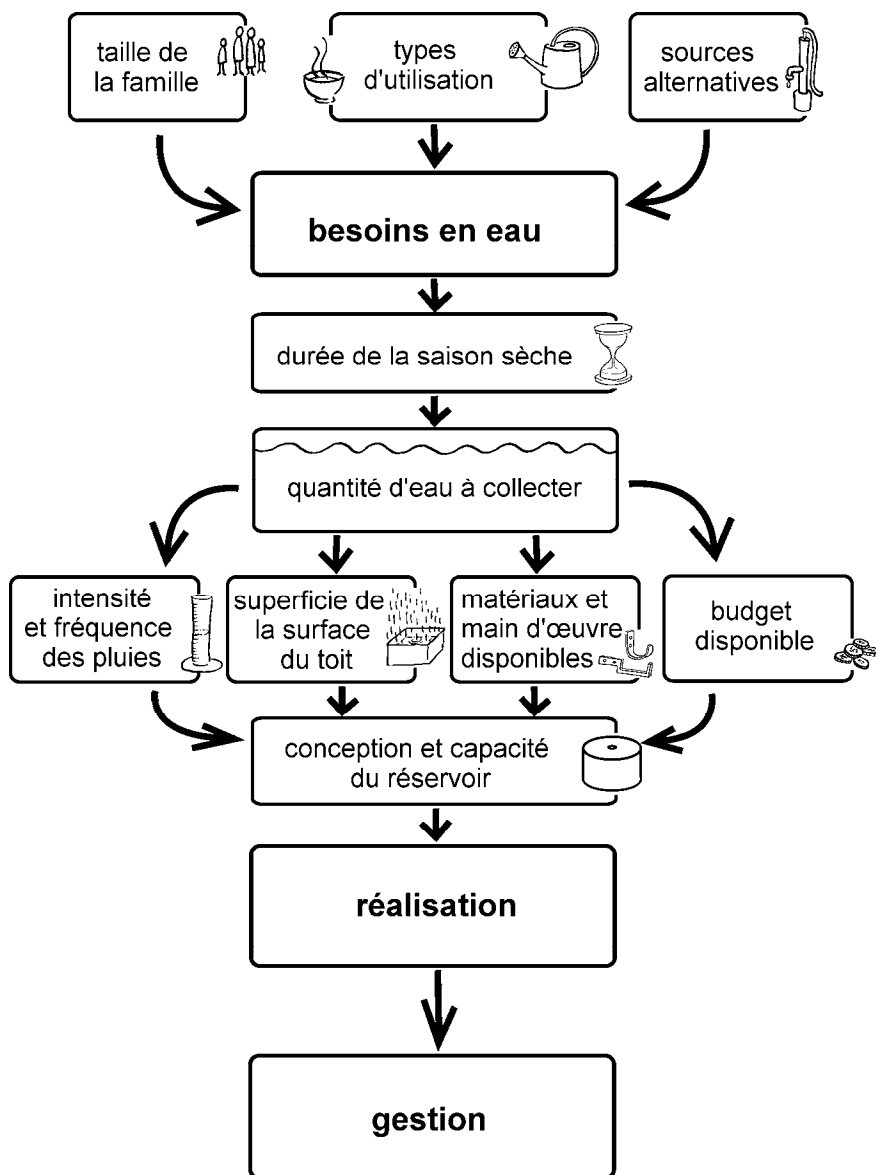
taille de la famille

types d'utilisation

sources alternatives

besoins en eau

durée de la saison sèche

quantité d'eau à collecter

intensité et fréquence des pluies

superficie de la surface du toit

matériaux et main d'œuvre disponibles

budget disponible

conception et capacité du réservoir

réalisation

gestion